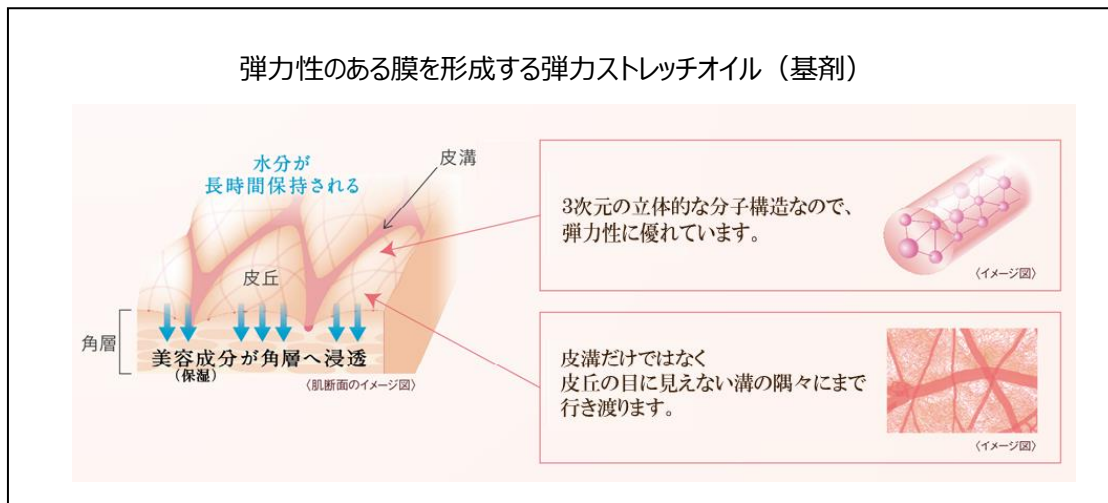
弾力性のある膜を形成する弾力ストレッチオイル（基剤）

水分が
長時間保持される

皮溝

皮丘

角層

美容成分が角層へ浸透
（保湿）

〈肌断面のイメージ図〉

3次元の立体的な分子構造なので、弾力性に優れています。

〈イメージ図〉

皮溝だけではなく
皮丘の目に見えない溝の隅々にまで行き渡ります。

〈イメージ図〉